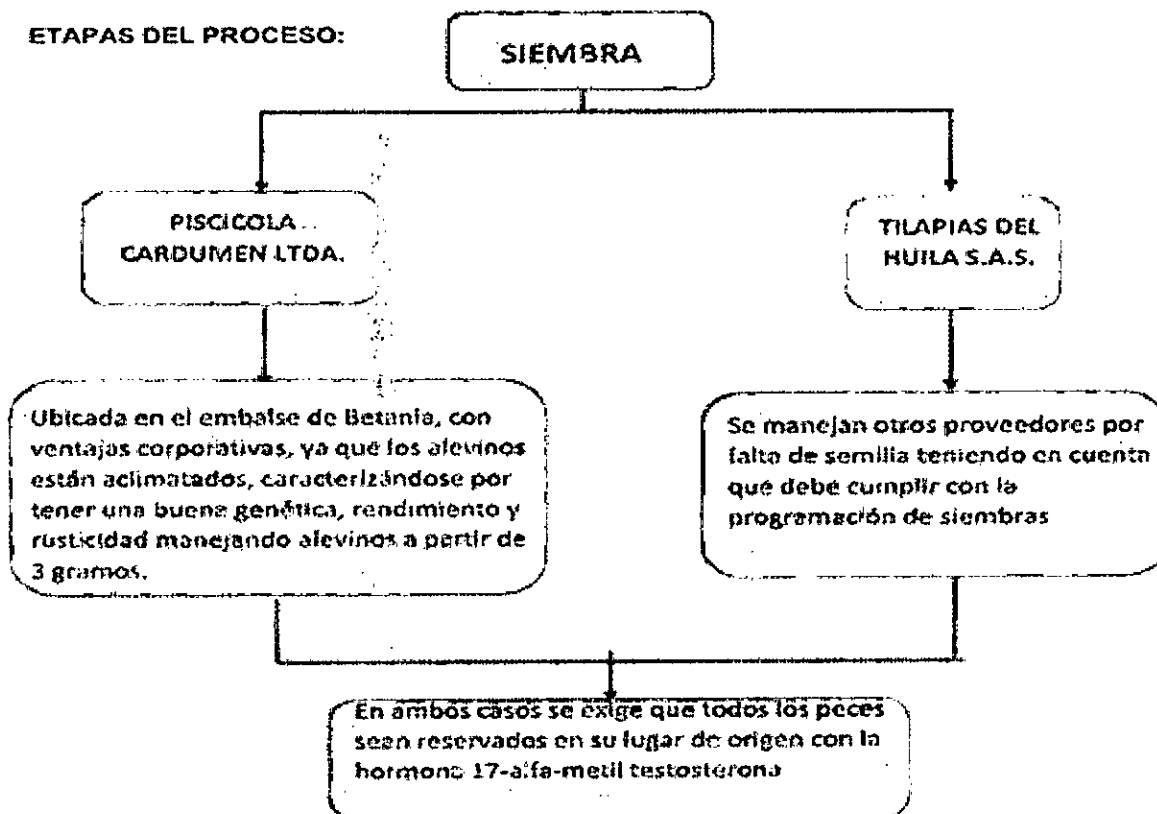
ETAPAS DEL PROCESO:

SIEMBRA

PISCICOLA CARDUMEN LTDA.

TILAPIAS DEL HUILA S.A.S.

Ubicada en el embalse de Betania, con ventajas corporativas, ya que los alevinos están aclimatados, caracterizándose por tener una buena genética, rendimiento y rusticidad manejando alevinos a pertir de 3 gramos.

Se manejan otros proveedores por falta de semilla teniendo en cuenta que debe cumplir con la programación de siembras

En ambos casos se exige que todos los peces sean reservados en su lugar de origen con la hormona 17-alfa-metil testosterona